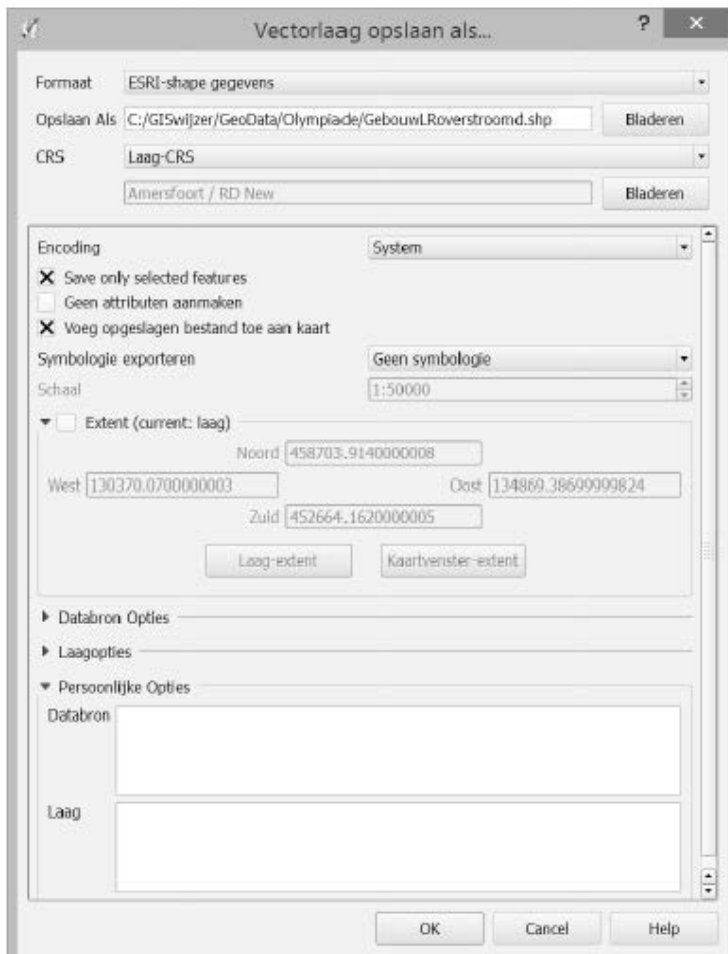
Vectorlaag opslaan als...

?

×

Formaat ESRI-shape gegevens

Opslaan Als C:/GISwijzer/GeoData/Olympiade/GebouwLRoverstroomd.shp Bladeren

CRS Laag-CRS

Amersfoort / RD New Bladeren

Encoding System

X Save only selected features

Geen attributen aanmaken

X Voeg opgeslagen bestand toe aan kaart

Symbologie exporteren Geen symbologie

Schaal 1:50000

Extent (current: laag)

Noord 458703.9140000008

West 130370.0700000003

Oost 134869.38699999824

Zuid 452664.1620000005

Laag-extent

Kaartvenster-extent

Databron Opties

Laagopties

Persoonlijke Opties

Databron

Laag

OK

Cancel

Help